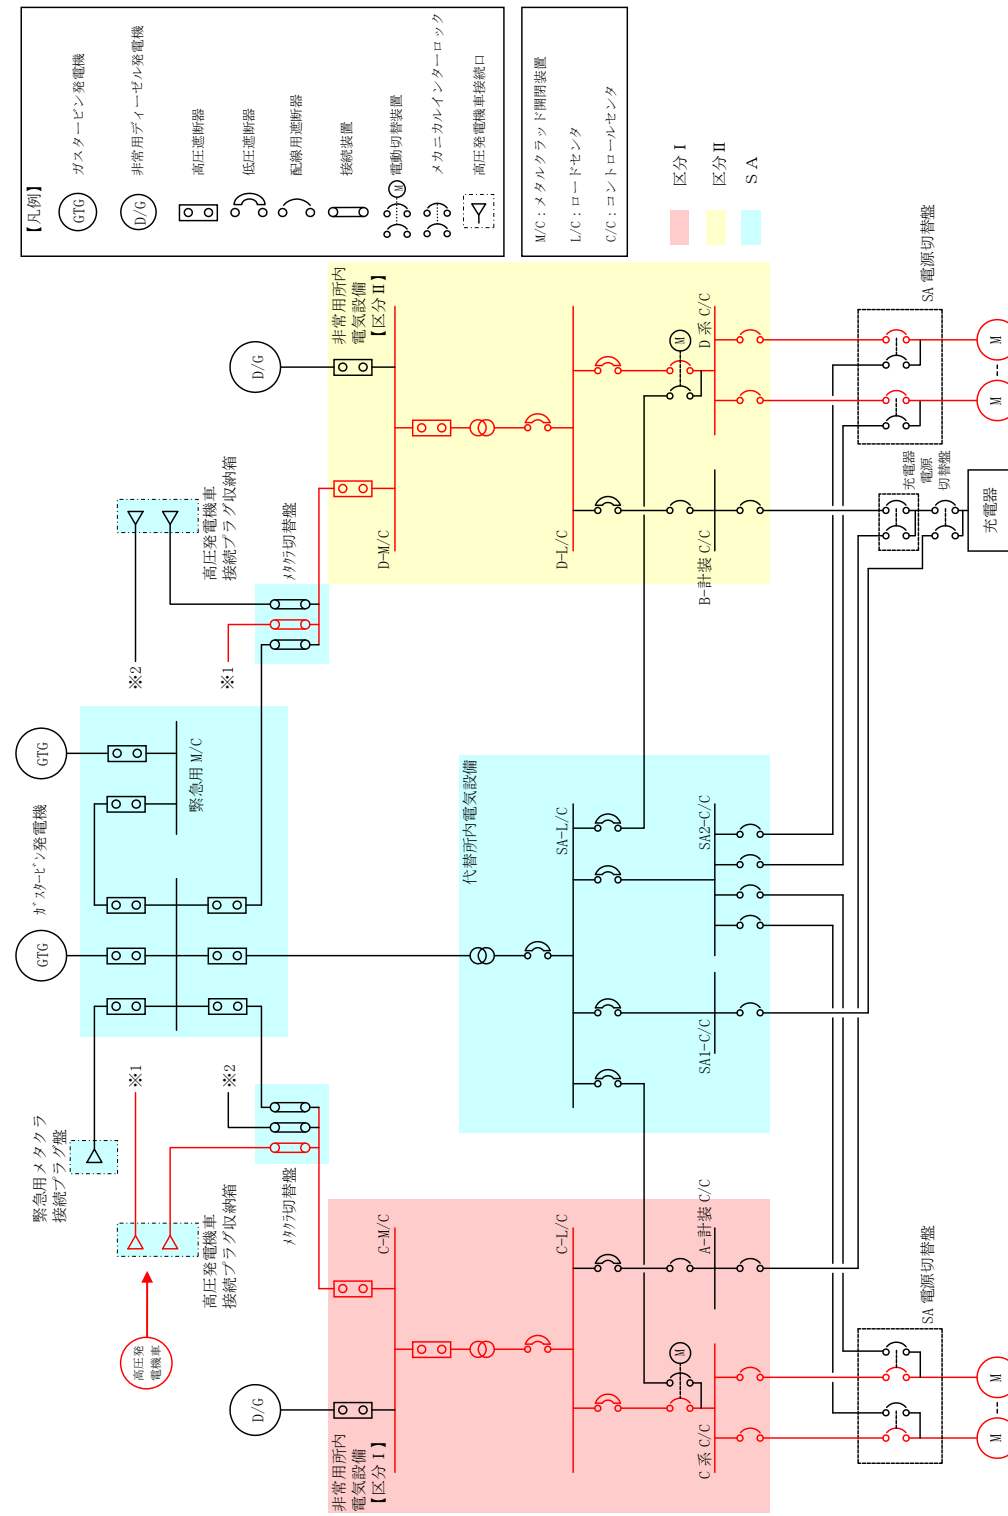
【凡例】
GTG ガスタービン発電機
D/G 非常用ディーゼル発電機
高圧遮断器
低圧遮断器
配線用遮断器
接続装置
M 電動切替装置
メカニカルインターロック
高圧発電機車接続口

M/C：メタルクラッド開閉装置
L/C：ロードセンタ
C/C：コントロールセンタ

区分 I
区分 II
S A

D/G
非常用所内電気設備【区分 II】
D-M/C
D-L/C
M
D 系 C/C
B-計装 C/C
SA 電源切替盤
M
M
充電器電源切替盤
充電器

高圧発電機車接続プラグ収納箱
メタクラ切替盤
※2
※1

GTG
緊急用 M/C
ガスタービン発電機
GTG

代替所内電気設備
SA-L/C
SA2-C/C
SA1-C/C

緊急用メタクラ接続プラグ盤
※1
※2
高圧発電機車接続プラグ収納箱
メタクラ切替盤
高圧発電機車

C-M/C
C-L/C
A-計装 C/C
M
D/G
非常用所内電気設備【区分 I】
C 系 C/C
SA 電源切替盤
M
M